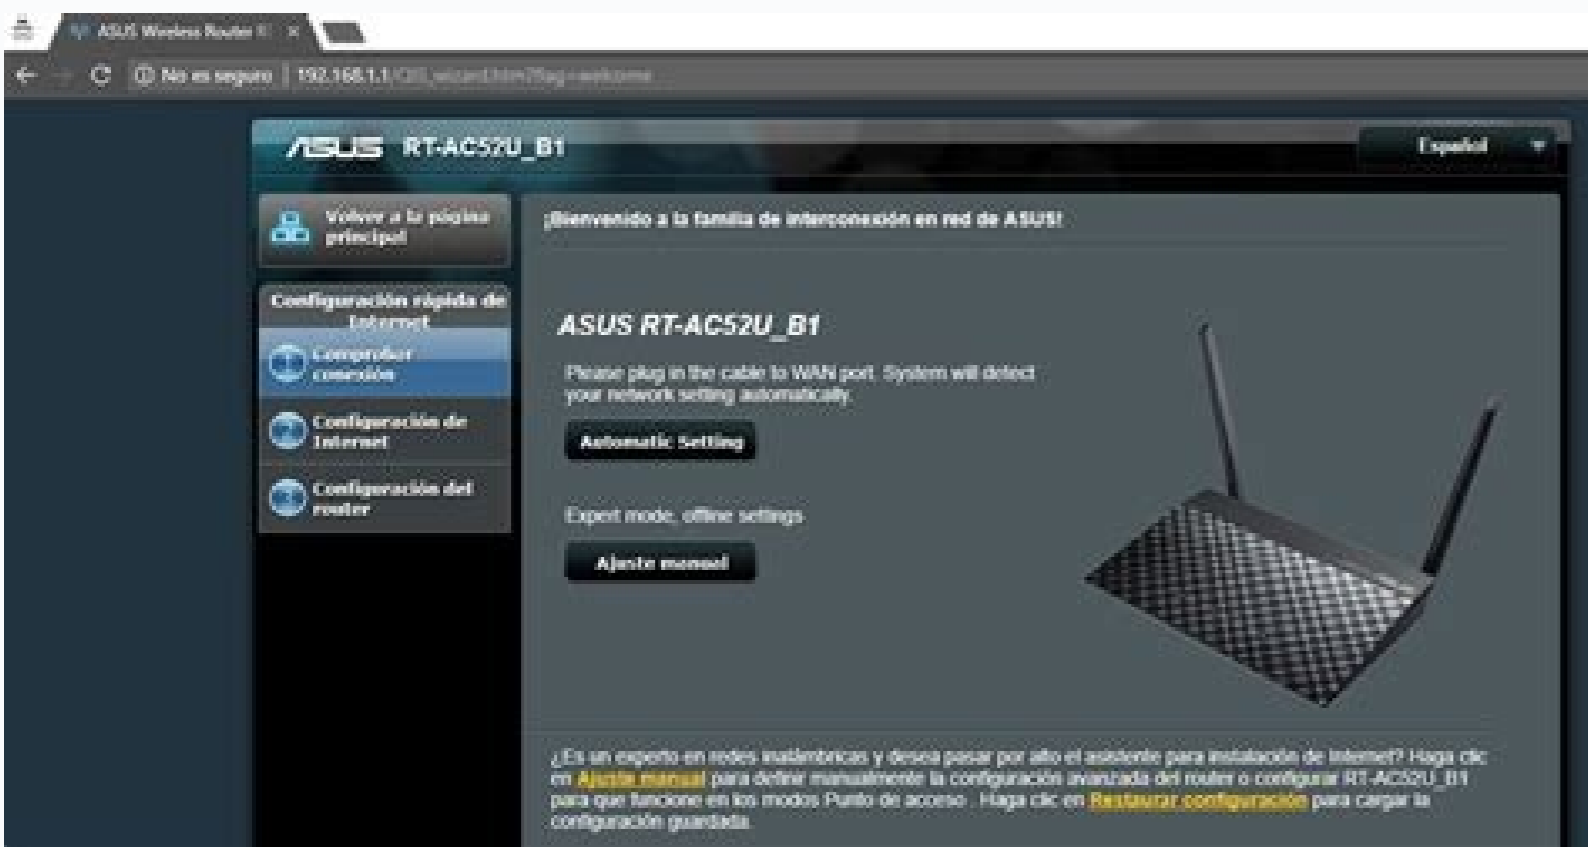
ASUS Wireless Router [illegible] ×

No es seguro | 192.168.1.1/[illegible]

ASUS RT-AC52U_B1

Español

Volver a la página principal

Configuración rápida de Internet

Comprobar conexión

Configuración de Internet

Configuración del router

¡Bienvenido a la familia de interconexión en red de ASUS!

ASUS RT-AC52U_B1

Please plug in the cable to WAN port. System will detect your network setting automatically.

Automatic Setting

Expert mode, offline settings

Ajuste manual

¿Es un experto en redes inalámbricas y desea pasar por alto el asistente para instalación de Internet? Haga clic en Ajuste manual para definir manualmente la configuración avanzada del router o configurar RT-AC52U_B1 para que funcione en los modos Punto de acceso . Haga clic en Restaurar configuración para cargar la configuración guardada.